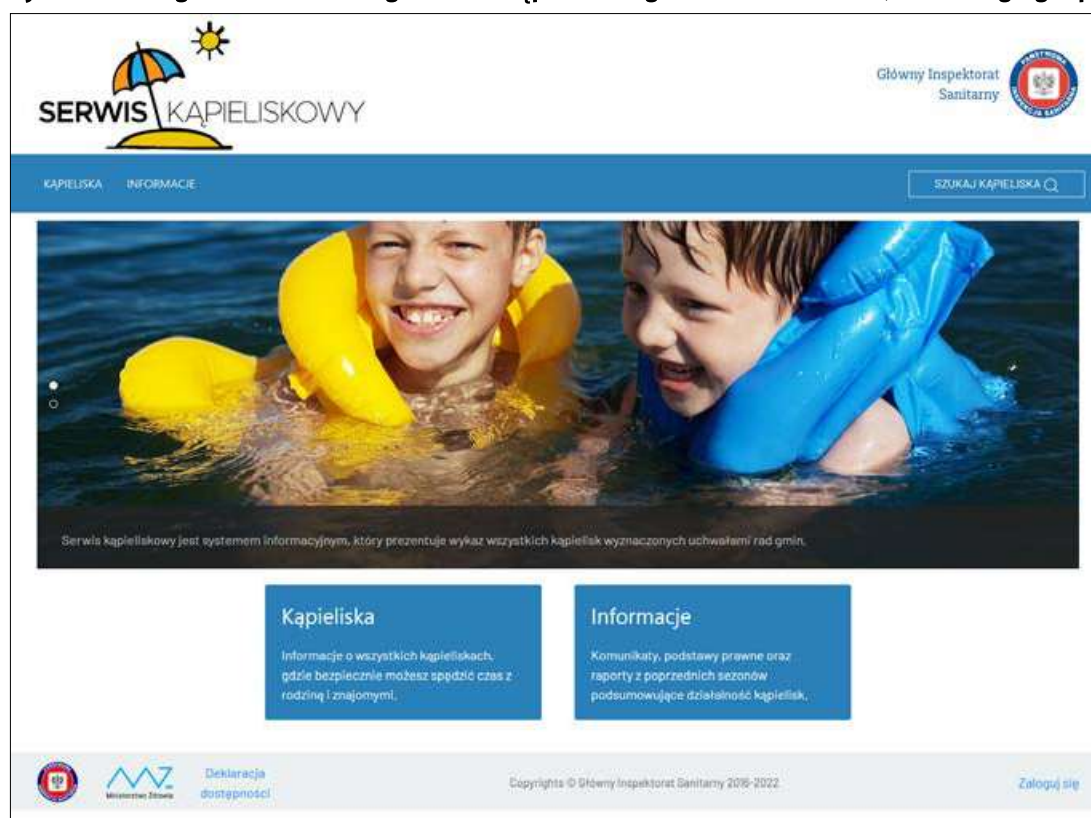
SERWIS KĄPIELISKOWY

Główny Inspektorat Sanitarny

PAŃSTWOWA INSPEKCJA SANITARNA

KĄPIELISKA INFORMACJE

SZUKAJ KĄPIELISKA

Serwis kąpieliskowy jest systemem informacyjnym, który prezentuje wykaz wszystkich kąpielisk wyznaczonych uchwałami rad gmin.

Kąpieliska

Informacje o wszystkich kąpieliskach, gdzie bezpiecznie możesz spędzić czas z rodziną i znajomymi.

Informacje

Komunikaty, podstawy prawne oraz raporty z poprzednich sezonów podsumowujące działalność kąpielisk.

Ministerstwo Zdrowia

Deklaracja dostępności

Copyrights © Główny Inspektorat Sanitarny 2016-2022

Zaloguj się